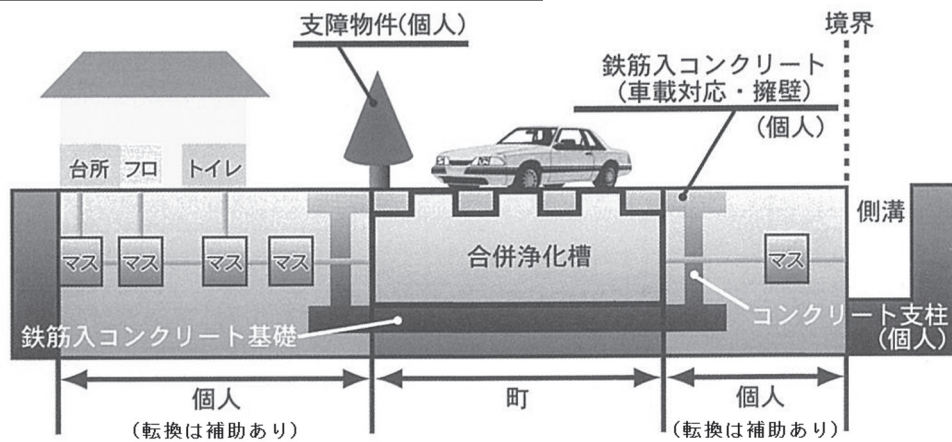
支障物件(個人)

境界

鉄筋入コンクリート
(車載対応・擁壁)
(個人)

台所 フロ トイレ

側溝

マス マス マス マス

合併浄化槽

マス

鉄筋入コンクリート基礎

コンクリート支柱
(個人)

個人
(転換は補助あり)

町

個人
(転換は補助あり)